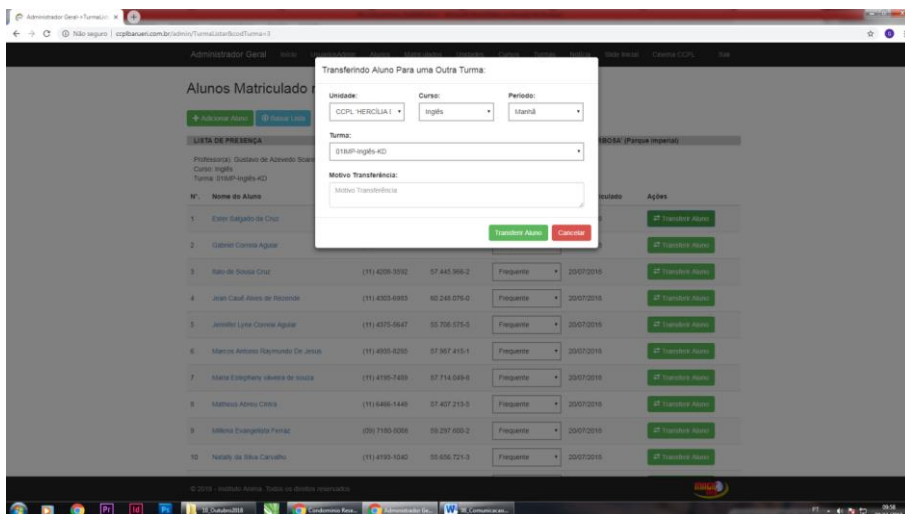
Administrador Geral - TurmaLis ×

Não seguro | ccplbarueri.com.br/admin/TurmaListarIdcodTurma=3

Administrador Geral Início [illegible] Alunos Matriculados Unidades Cursos Turmas Notícias Site Inicial Cinema CCPL Sair

Alunos Matriculado

+ Adicionar Aluno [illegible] Lista

LISTA DE PRESENÇA

Professor(a): Gustavo de Azevedo Soar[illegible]
Curso: Inglês
Turma: 01IMP-Inglês-KD

BOSA' (Parque Imperial)

| Nº. | Nome do Aluno | | | | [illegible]iculado | Ações |
|---|---|---|---|---|---|---|
| 1 | Ester Salgado da Cruz | | | | | Transferir Aluno |
| 2 | Gabriel Correia Aguiar | | | | | Transferir Aluno |
| 3 | Italo de Sousa Cruz | (11) 4208-3592 | 57.445.968-2 | Frequente | 20/07/2018 | Transferir Aluno |
| 4 | Jean Cauê Alves de Rezende | (11) 4303-6953 | 60.248.070-0 | Frequente | 20/07/2018 | Transferir Aluno |
| 5 | Jennifer Lyna Correia Aguiar | (11) 4375-0647 | 55.708.575-5 | Frequente | 20/07/2018 | Transferir Aluno |
| 6 | Marcos Antonio Raymundo De Jesus | (11) 4555-8293 | 57.967.415-1 | Frequente | 20/07/2018 | Transferir Aluno |
| 7 | Maria Estephany Vieeira de souza | (11) 4195-7469 | 57.714.049-8 | Frequente | 20/07/2018 | Transferir Aluno |
| 8 | Matheus Abreu Cintra | (11) 6406-1446 | 57.407.213-5 | Frequente | 20/07/2018 | Transferir Aluno |
| 9 | Millena Evangelista Ferraz | (00) 7180-5066 | 59.297.600-2 | Frequente | 20/07/2018 | Transferir Aluno |
| 10 | Natally da Silva Carvalho | (11) 4193-1040 | 55.656.721-3 | Frequente | 20/07/2018 | Transferir Aluno |

© 2018 - Instituto Amina. Todos os direitos reservados

Transferindo Aluno Para uma Outra Turma:

Unidade: CCPL 'HERCÍLIA I
Curso: Inglês
Período: Manhã

Turma: 01IMP-Inglês-KD

Motivo Transferência:
Motivo Transferência

Transferir Aluno Cancelar

18_Outubro2018 Condomínio Resi... Administrador Ge... 18_Comunicaca...

PT 09:58